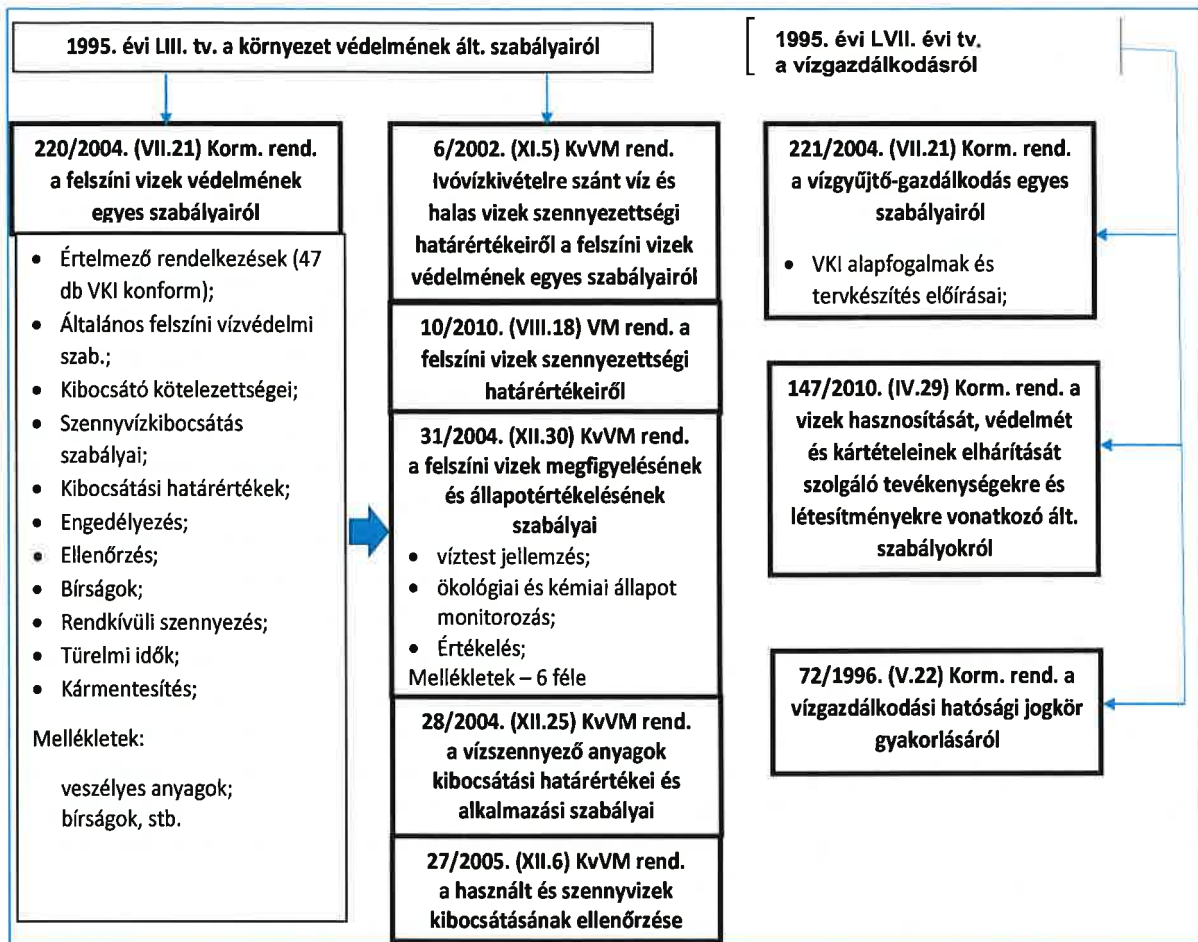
1995. évi LIII. tv. a környezet védelmének ált. szabályairól

1995. évi LVII. évi tv. a vízgazdálkodásról

220/2004. (VII.21) Korm. rend. a felszíni vizek védelmének egyes szabályairól

- Értelmező rendelkezések (47 db VKI konform);
- Általános felszíni vízvédelmi szab.;
- Kibocsátó kötelezettségei;
- Szennyvízkibocsátás szabályai;
- Kibocsátási határértékek;
- Engedélyezés;
- Ellenőrzés;
- Bírságok;
- Rendkívüli szennyezés;
- Türelmi idők;
- Kármentesítés;

Mellékletek:

veszélyes anyagok; bírságok, stb.

6/2002. (XI.5) KvVM rend. Ivóvízkivételre szánt víz és halas vizek szennyezettségi határértékeiről a felszíni vizek védelmének egyes szabályairól

10/2010. (VIII.18) VM rend. a felszíni vizek szennyezettségi határértékeiről

31/2004. (XII.30) KvVM rend. a felszíni vizek megfigyelésének és állapotértékelésének szabályai

- víztest jellemzés;
- ökológiai és kémiai állapot monitorozás;
- Értékelés;

Mellékletek – 6 féle

28/2004. (XII.25) KvVM rend. a vízszennyező anyagok kibocsátási határértékei és alkalmazási szabályai

27/2005. (XII.6) KvVM rend. a használt és szennyvizek kibocsátásának ellenőrzése

221/2004. (VII.21) Korm. rend. a vízgyűjtő-gazdálkodás egyes szabályairól

- VKI alapfogalmak és tervkészítés előírásai;

147/2010. (IV.29) Korm. rend. a vizek hasznosítását, védelmét és kártételeinek elhárítását szolgáló tevékenységekre és létesítményekre vonatkozó ált. szabályokról

72/1996. (V.22) Korm. rend. a vízgazdálkodási hatósági jogkör gyakorlásáról